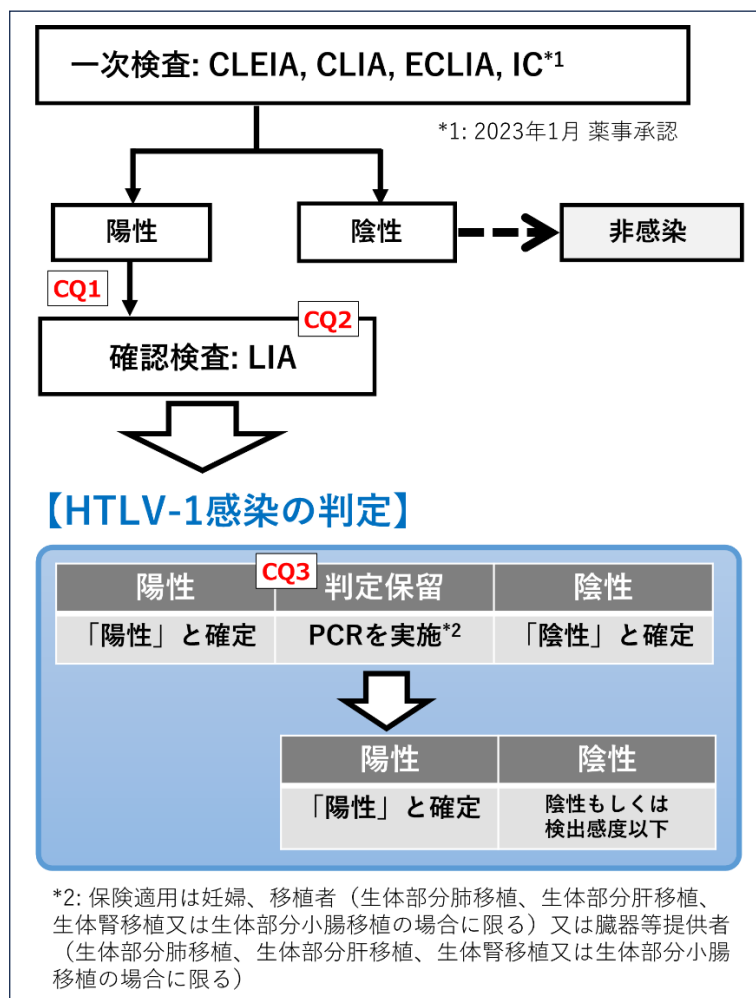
一次検査: CLEIA, CLIA, ECLIA, IC*1

*1: 2023年1月 薬事承認

陽性

陰性

非感染

CQ1

CQ2

確認検査: LIA

【HTLV-1感染の判定】

| 陽性 | CQ3 判定保留 | 陰性 |
|---|---|---|
| 「陽性」と確定 | PCRを実施*2 | 「陰性」と確定 |

| 陽性 | 陰性 |
|---|---|
| 「陽性」と確定 | 陰性もしくは検出感度以下 |

*2: 保険適用は妊婦、移植者（生体部分肺移植、生体部分肝移植、生体腎移植又は生体部分小腸移植の場合に限る）又は臓器等提供者（生体部分肺移植、生体部分肝移植、生体腎移植又は生体部分小腸移植の場合に限る）